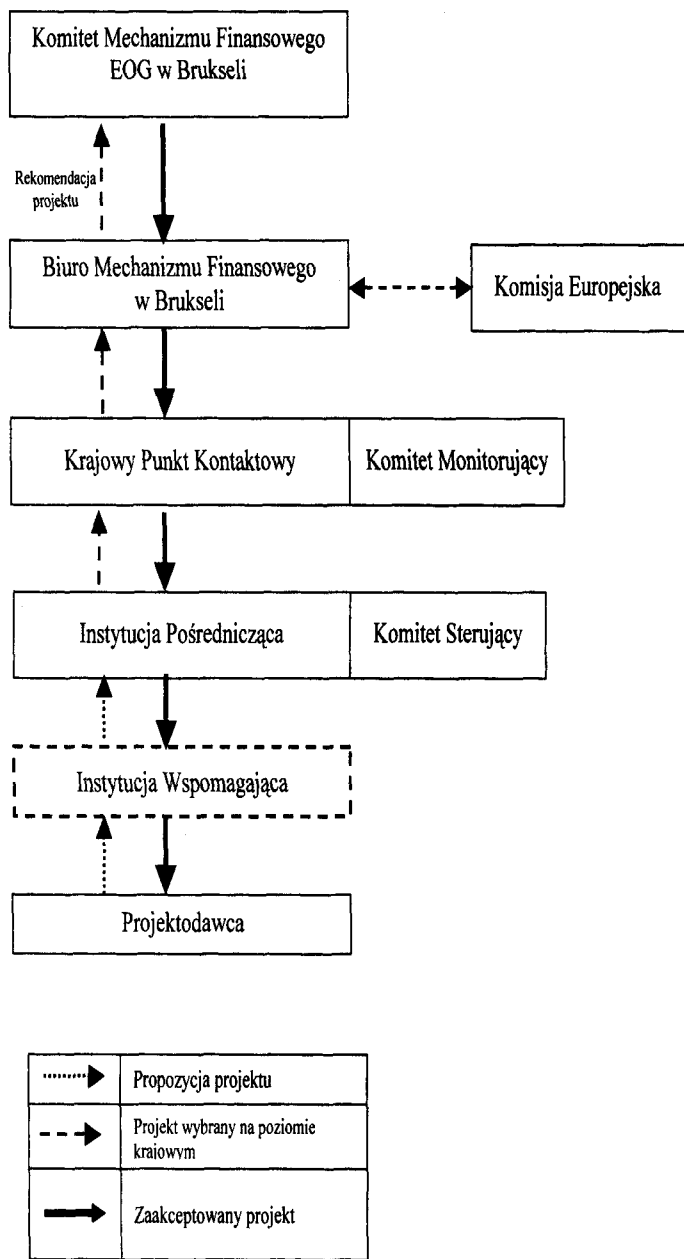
Komitet Mechanizmu Finansowego EOG w Brukseli

Rekomendacja projektu

Biuro Mechanizmu Finansowego w Brukseli

Komisja Europejska

Krajowy Punkt Kontaktowy

Komitet Monitorujący

Instytucja Pośrednicząca

Komitet Sterujący

Instytucja Wspomagająca

Projektodawca

| | |
|---|---|
| | Propozycja projektu |
| | Projekt wybrany na poziomie krajowym |
| | Zaakceptowany projekt |